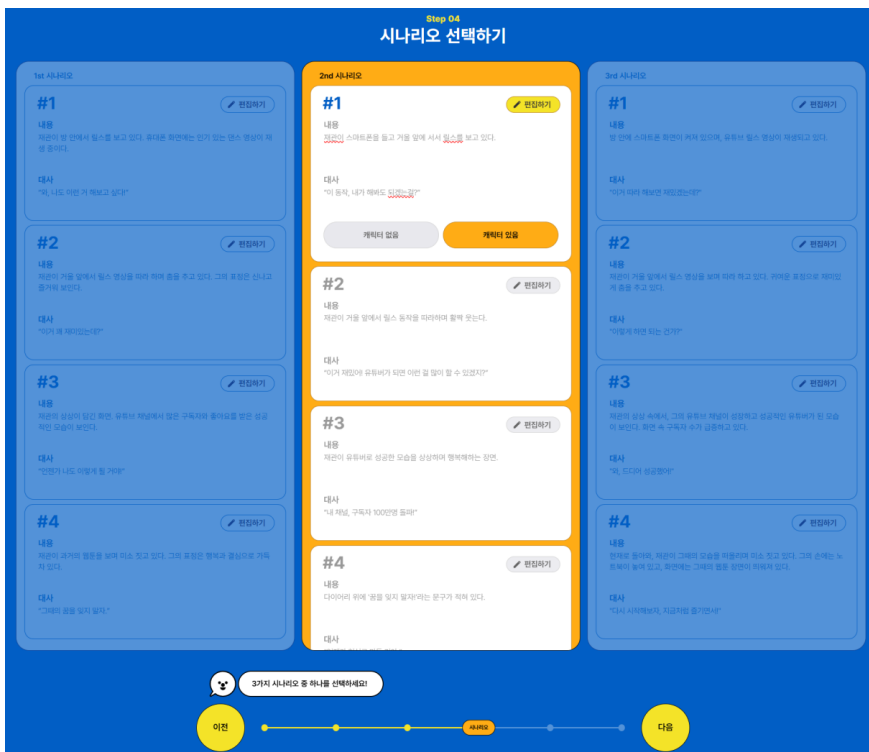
Step 04
시나리오 선택하기

1st 시나리오

#1
편집하기
내용
재관이 방 안에서 릴스를 보고 있다. 휴대폰 화면에는 인기 있는 댄스 영상이 재생 중이다.
대사
"와, 나도 이런 거 해보고 싶다!"

#2
편집하기
내용
재관이 거울 앞에서 릴스 영상을 따라 하며 춤을 추고 있다. 그의 표정은 신나고 즐거워 보인다.
대사
"이거 꽤 재미있는데?"

#3
편집하기
내용
재관의 상상이 담긴 화면. 유튜브 채널에서 많은 구독자와 좋아요를 받은 성공적인 모습이 보인다.
대사
"언젠가 나도 이렇게 될 거야!"

#4
편집하기
내용
재관이 과거의 릴스를 보며 미소 짓고 있다. 그의 표정은 행복과 결심으로 가득 차 있다.
대사
"그때의 꿈을 잊지 말자."

2nd 시나리오

#1
편집하기
내용
재관이 스마트폰을 들고 거울 앞에 서서 릴스를 보고 있다.
대사
"이 동작, 내가 해봐도 되겠는걸?"
캐릭터 없음
캐릭터 있음

#2
편집하기
내용
재관이 거울 앞에서 릴스 동작을 따라하며 활짝 웃는다.
대사
"이거 재밌어! 유튜버가 되면 이런 걸 많이 할 수 있겠지?"

#3
편집하기
내용
재관이 유튜버로 성공한 모습을 상상하며 행복해하는 장면.
대사
"내 채널, 구독자 100만명 돌파!"

#4
편집하기
내용
다이어리 위에 '꿈을 잊지 말자!'라는 문구가 적혀 있다.
대사
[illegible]

3rd 시나리오

#1
편집하기
내용
방 안에서 스마트폰 화면이 켜져 있으며, 유튜브 릴스 영상이 재생되고 있다.
대사
"이거 따라 해보면 재밌겠는데?"

#2
편집하기
내용
재관이 거울 앞에서 릴스 영상을 보며 따라 하고 있다. 커다란 표정으로 재미있게 춤을 추고 있다.
대사
"이렇게 하면 되는 건가?"

#3
편집하기
내용
재관의 상상 속에서, 그의 유튜브 채널이 성장하고 성공적인 유튜버가 된 모습이 보인다. 화면 속 구독자 수가 급증하고 있다.
대사
"와, 드디어 성공했어!"

#4
편집하기
내용
현재로 돌아와, 재관이 그때의 모습을 떠올리며 미소 짓고 있다. 그의 손에는 노트북이 놓여 있고, 화면에는 그때의 릴스 장면이 띄워져 있다.
대사
"다시 시작해보자, 지금부터 즐기면서!"

3가지 시나리오 중 하나를 선택하세요!
이전
시나리오
다음